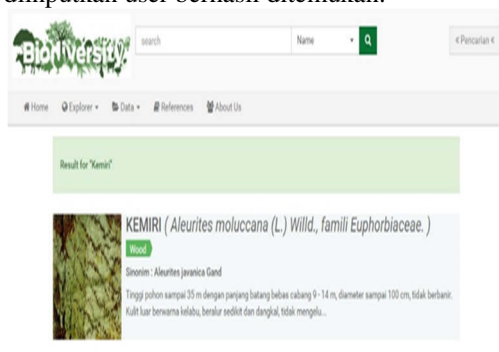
dimpulkan user berhasil ditemukan.

BioDiversity

search

Name

« Pencarian «

Home Explorer Data References About Us

Result for "Kemiri"

KEMIRI ( Aleurites moluccana (L.) Willd., famili Euphorbiaceae. )

Wood

Sinonim : Aleurites javanica Gand

Tinggi pohon sampai 35 m dengan panjang batang bebas cabang 9 - 14 m, diameter sampai 100 cm, tidak berbanir. Kulit luar berwarna kelabu, beralur sedikit dan dangkal, tidak mengelu...